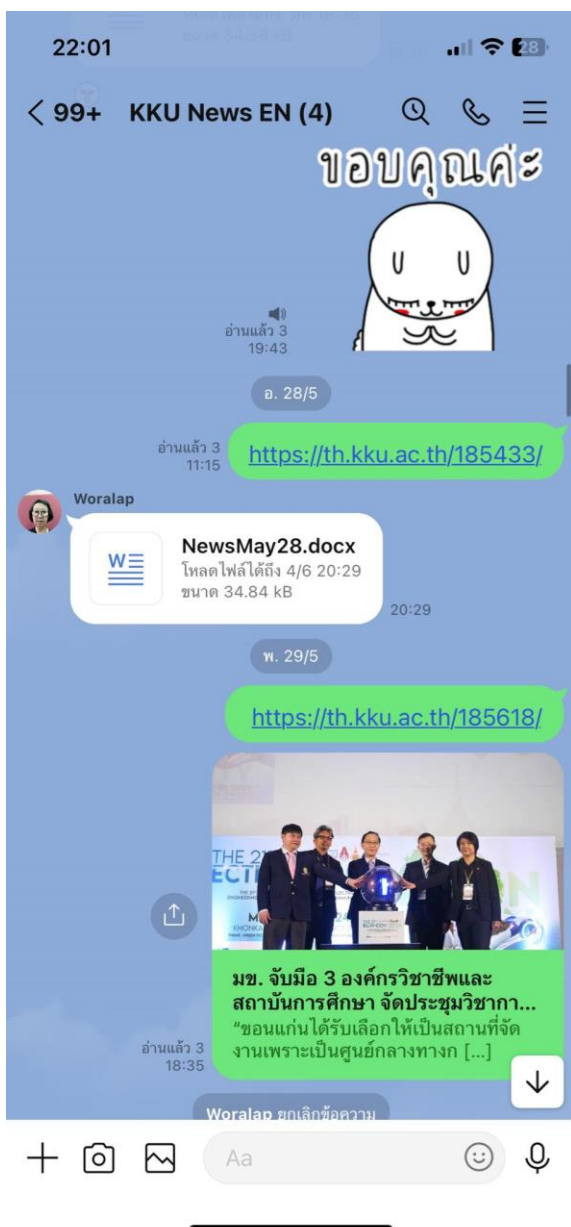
22:01
28

< 99+ KKU News EN (4)

ขอบคุณค่ะ

อ่านแล้ว 3
19:43

อ. 28/5

อ่านแล้ว 3
11:15
https://th.kku.ac.th/185433/

Woralap
NewsMay28.docx
โหลดไฟล์ได้ถึง 4/6 20:29
ขนาด 34.84 kB
20:29

พ. 29/5

https://th.kku.ac.th/185618/

THE 2
ECTI

มข. จับมือ 3 องค์กรวิชาชีพและสถาบันการศึกษา จัดประชุมวิชากา...
"ขอนแก่นได้รับเลือกให้เป็นสถานที่จัดงานเพราะเป็นศูนย์กลางทางก [...]
อ่านแล้ว 3
18:35

Woralap ยกเลิกข้อความ

Aa